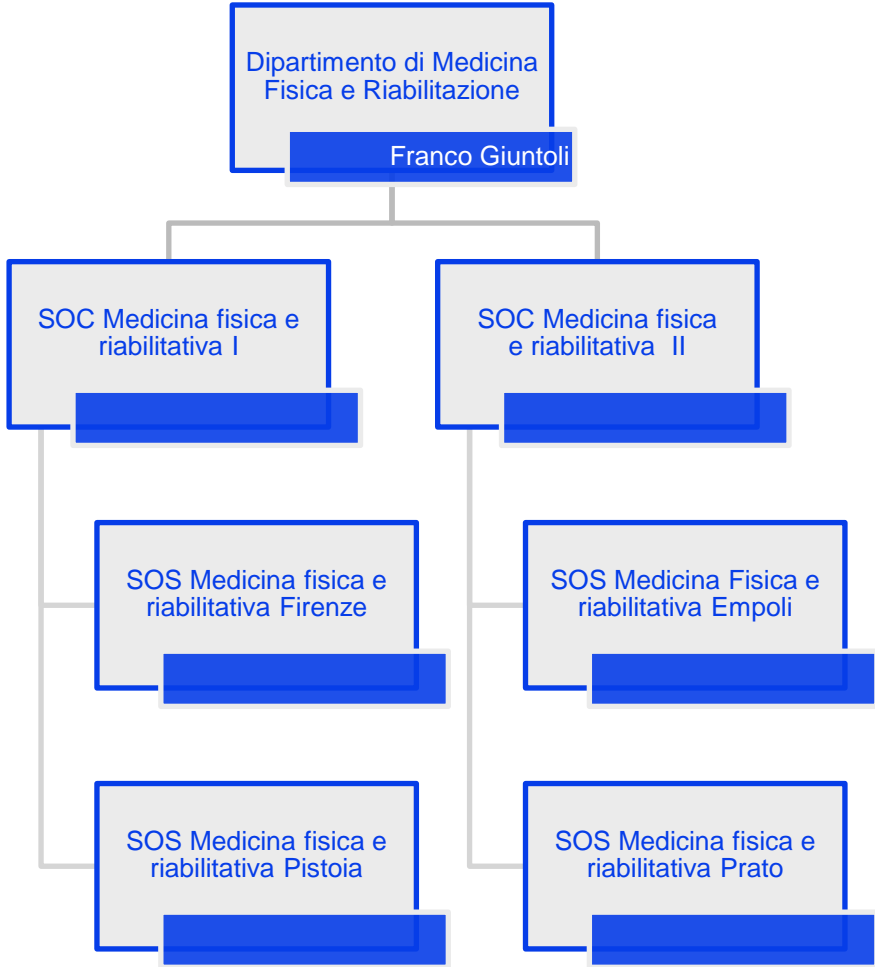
Dipartimento di Medicina Fisica e Riabilitazione

Franco Giuntoli

SOC Medicina fisica e riabilitativa I

SOC Medicina fisica e riabilitativa II

SOS Medicina fisica e riabilitativa Firenze

SOS Medicina Fisica e riabilitativa Empoli

SOS Medicina fisica e riabilitativa Pistoia

SOS Medicina fisica e riabilitativa Prato